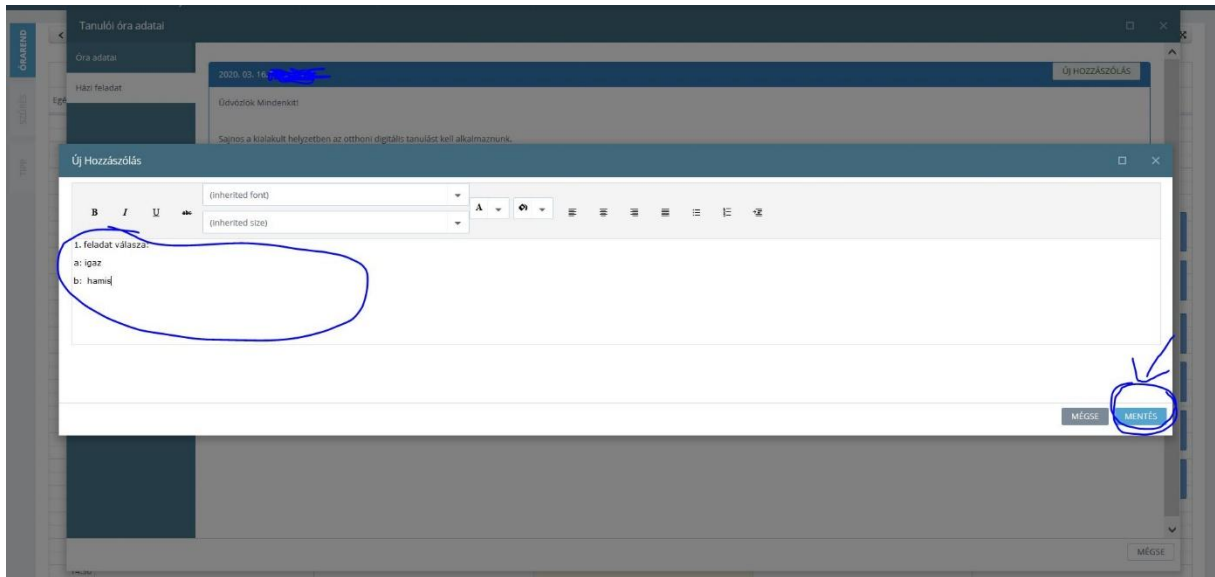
ÓRAREND

Tanulói óra adatai

Óra adatai

Házi feladat

2020. 03. 16. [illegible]

ÚJ HOZZÁSZÓLÁS

Üdvözlök Mindenkit!

Sajnos a kialakult helyzetben az otthoni digitális tanulást kell alkalmaznunk.

Új Hozzászólás

(inherited font)

(inherited size)

B I U abc

A

1. feladat válasza:

a: igaz

b: hamis

MÉGSE

MENTÉS

MÉGSE

14:30